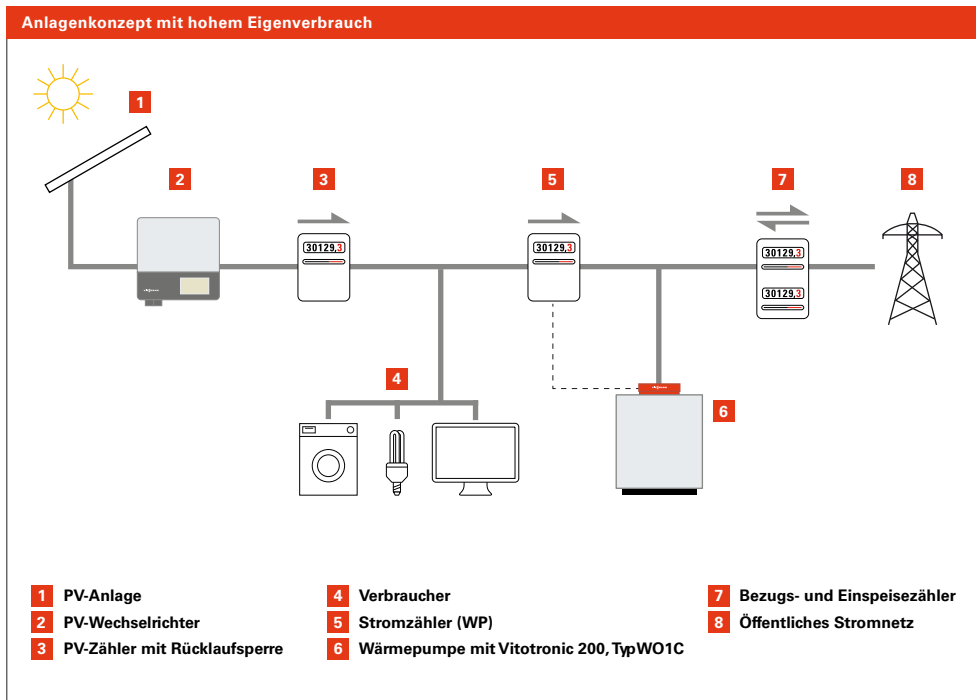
Anlagenkonzept mit hohem Eigenverbrauch

1

2

3

30129,3

5

30129,3

7

30129,3

30129,3

8

4

6

1 PV-Anlage
2 PV-Wechselrichter
3 PV-Zähler mit Rücklaufsperre

4 Verbraucher
5 Stromzähler (WP)
6 Wärmepumpe mit Vitotronic 200, Typ WO1C

7 Bezugs- und Einspeisezähler
8 Öffentliches Stromnetz